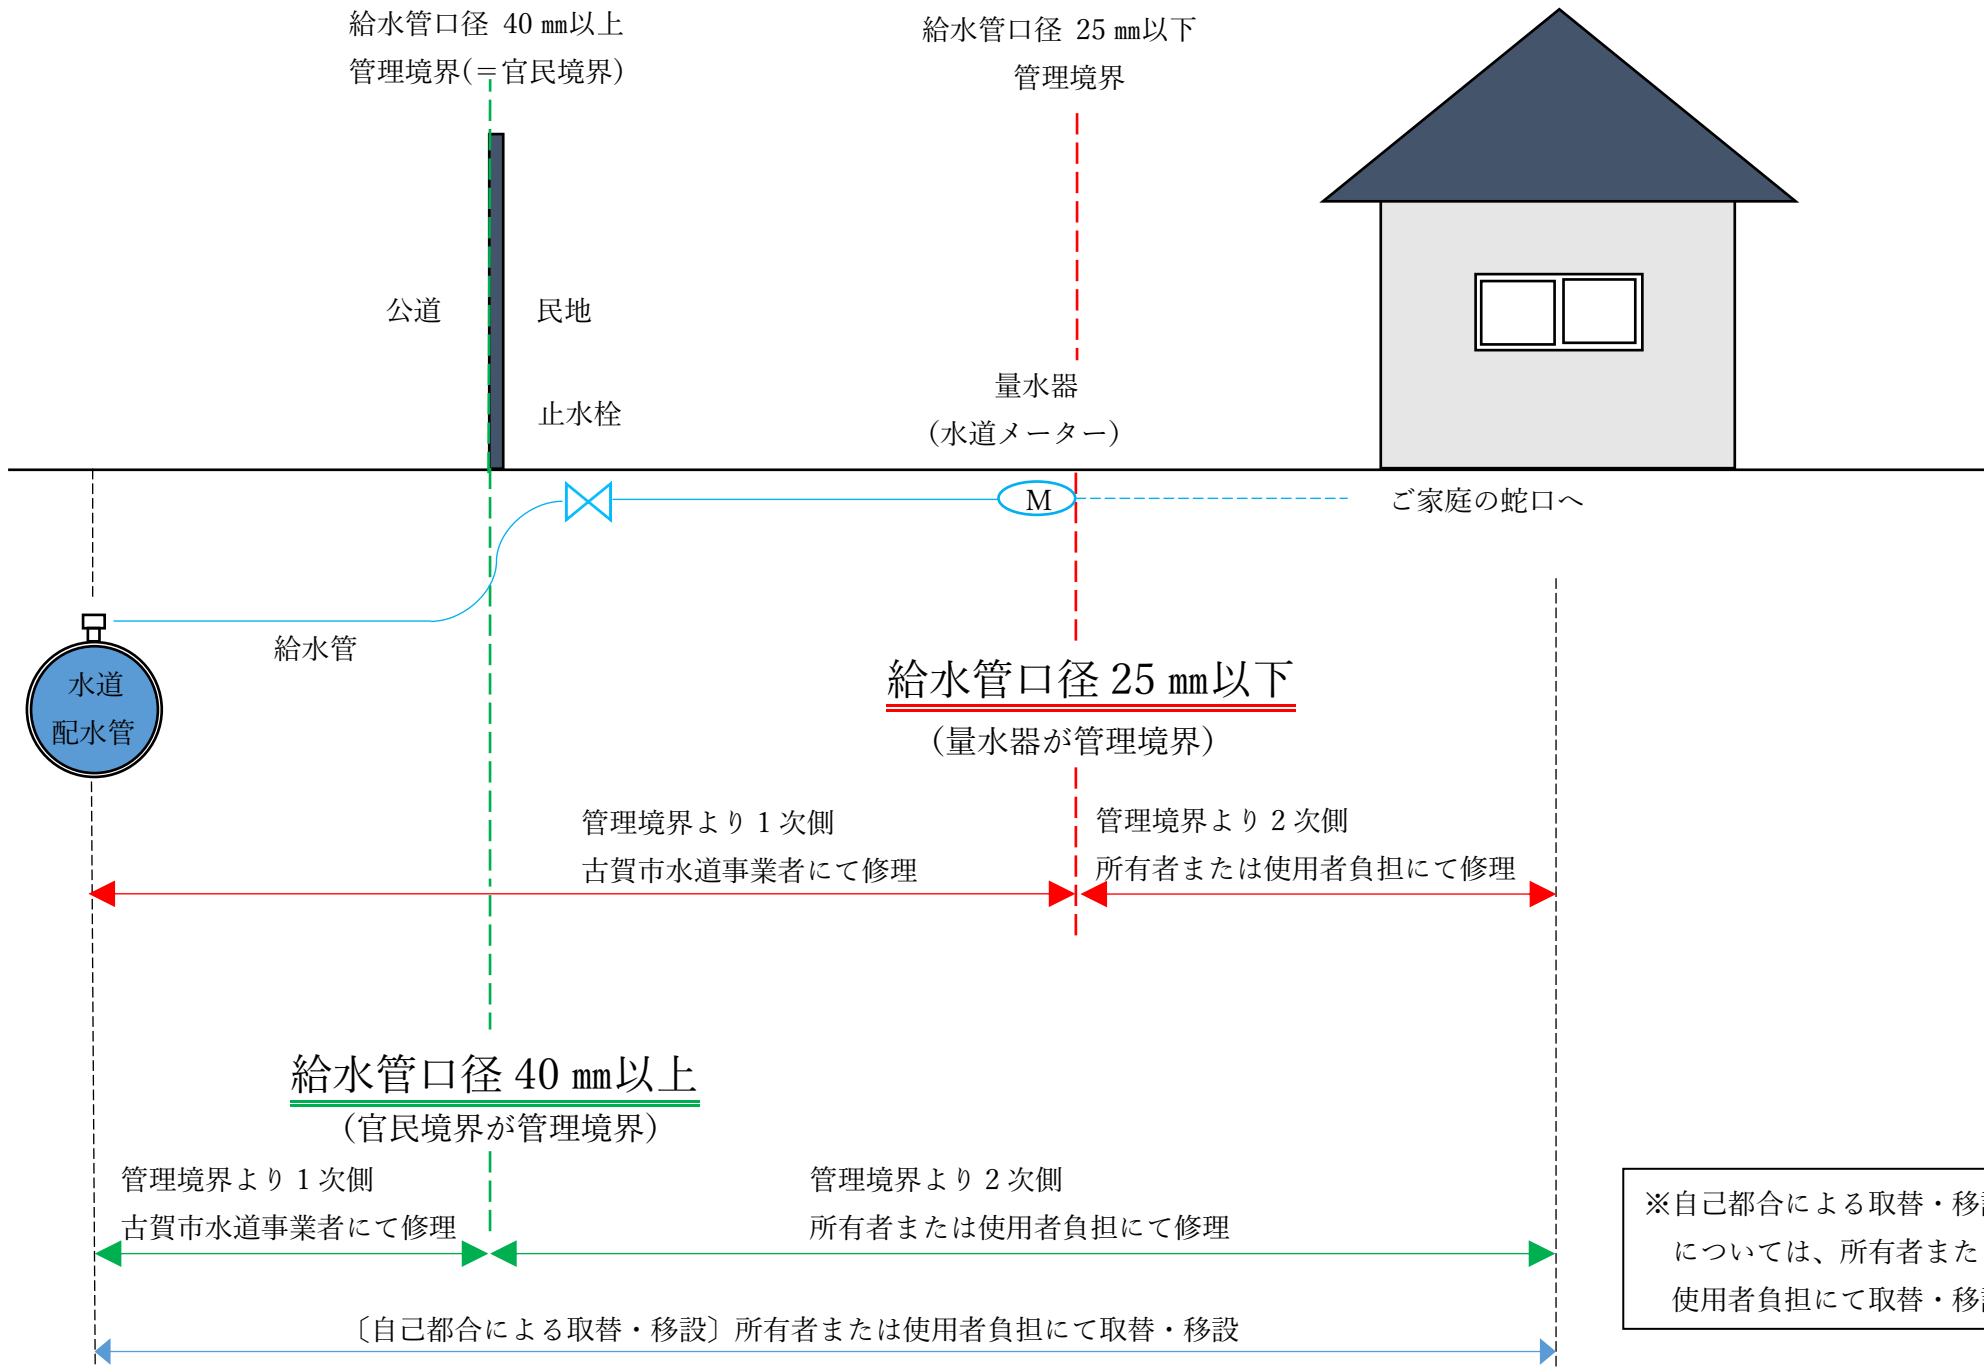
給水管口径 40 ㎜以上
管理境界(＝官民境界)

給水管口径 25 ㎜以下
管理境界

公道

民地

止水栓

量水器
(水道メーター)

M

ご家庭の蛇口へ

給水管

水道
配水管

給水管口径 25 ㎜以下
(量水器が管理境界)

管理境界より 1 次側
古賀市水道事業者にて修理

管理境界より 2 次側
所有者または使用者負担にて修理

給水管口径 40 ㎜以上
(官民境界が管理境界)

管理境界より 1 次側
古賀市水道事業者にて修理

管理境界より 2 次側
所有者または使用者負担にて修理

※自己都合による取替・移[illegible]
については、所有者また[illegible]
使用者負担にて取替・移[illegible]

〔自己都合による取替・移設〕所有者または使用者負担にて取替・移設